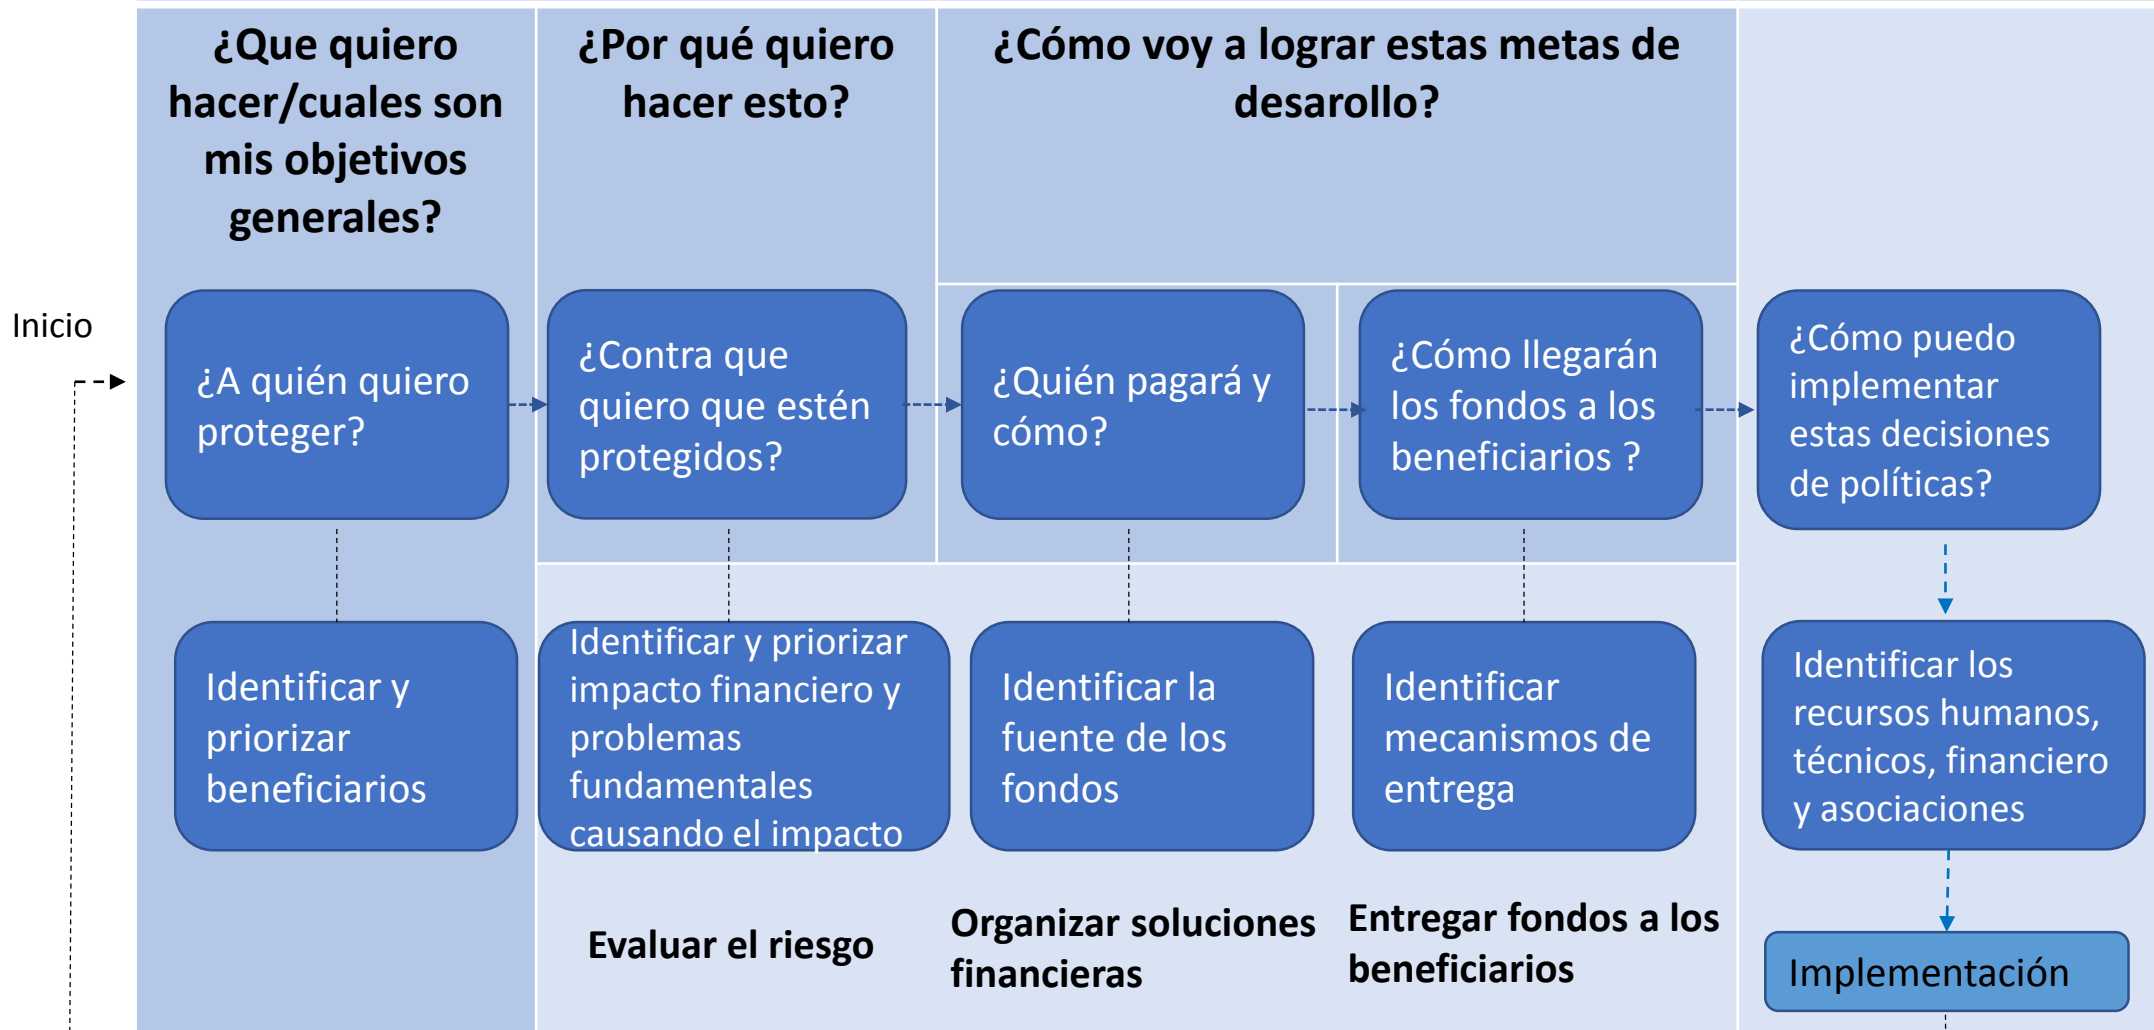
¿Que quiero hacer/cuales son mis objetivos generales?

¿Por qué quiero hacer esto?

¿Cómo voy a lograr estas metas de desarollo?

Inicio

¿A quién quiero proteger?

¿Contra que quiero que estén protegidos?

¿Quién pagará y cómo?

¿Cómo llegarán los fondos a los beneficiarios ?

¿Cómo puedo implementar estas decisiones de políticas?

Identificar y priorizar beneficiarios

Identificar y priorizar impacto financiero y problemas fundamentales causando el impacto

Identificar la fuente de los fondos

Identificar mecanismos de entrega

Identificar los recursos humanos, técnicos, financiero y asociaciones

Evaluar el riesgo

Organizar soluciones financieras

Entregar fondos a los beneficiarios

Implementación